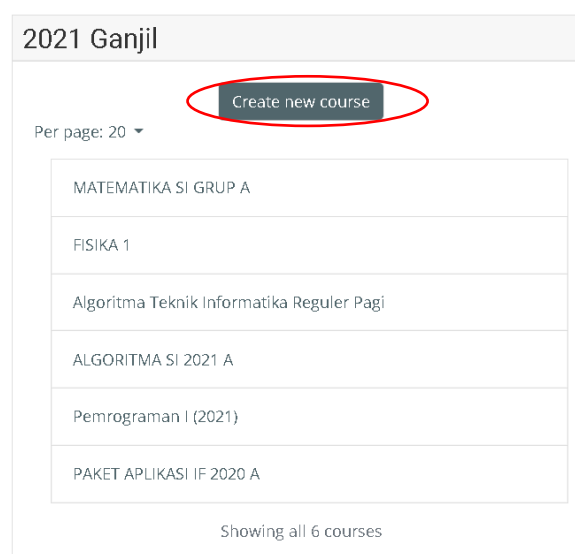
2021 Ganjil

Create new course

Per page: 20

MATEMATIKA SI GRUP A

FISIKA 1

Algoritma Teknik Informatika Reguler Pagi

ALGORITMA SI 2021 A

Pemrograman I (2021)

PAKET APLIKASI IF 2020 A

Showing all 6 courses